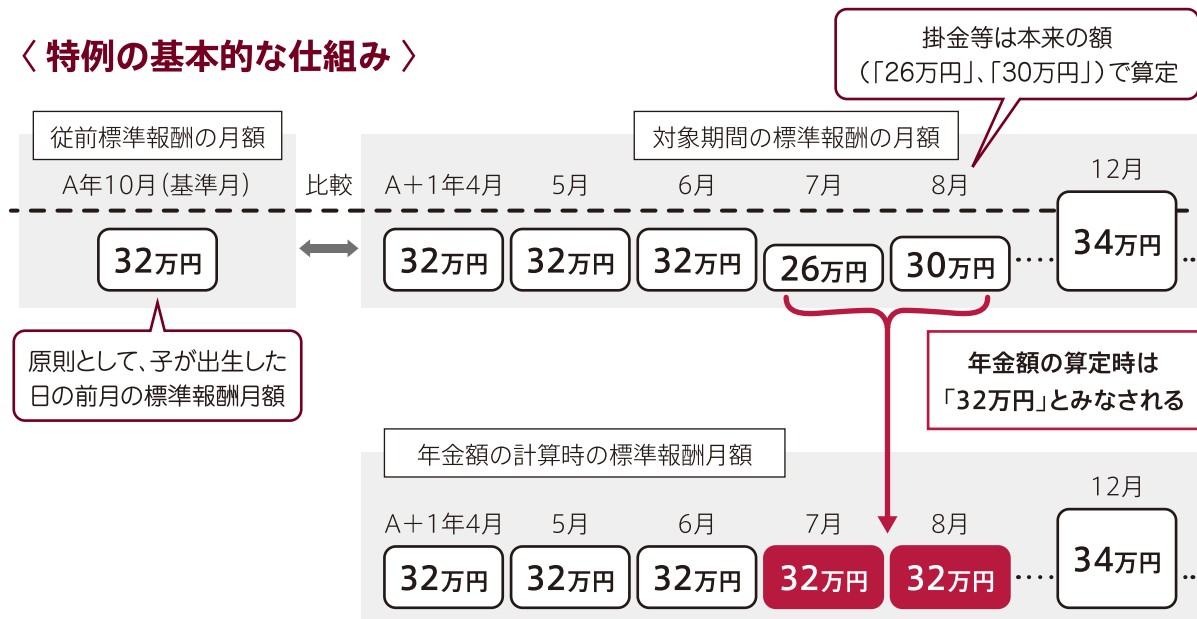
〈 特例の基本的な仕組み 〉

掛金等は本来の額
(「26万円」、「30万円」)で算定

従前標準報酬の月額

対象期間の標準報酬の月額

A年10月(基準月)

比較

A+1年4月

5月

6月

7月

8月

12月

32万円

32万円

32万円

32万円

26万円

30万円

34万円

原則として、子が出生した日の前月の標準報酬月額

年金額の算定時は
「32万円」とみなされる

年金額の計算時の標準報酬月額

12月

A+1年4月

5月

6月

7月

8月

32万円

32万円

32万円

32万円

32万円

34万円